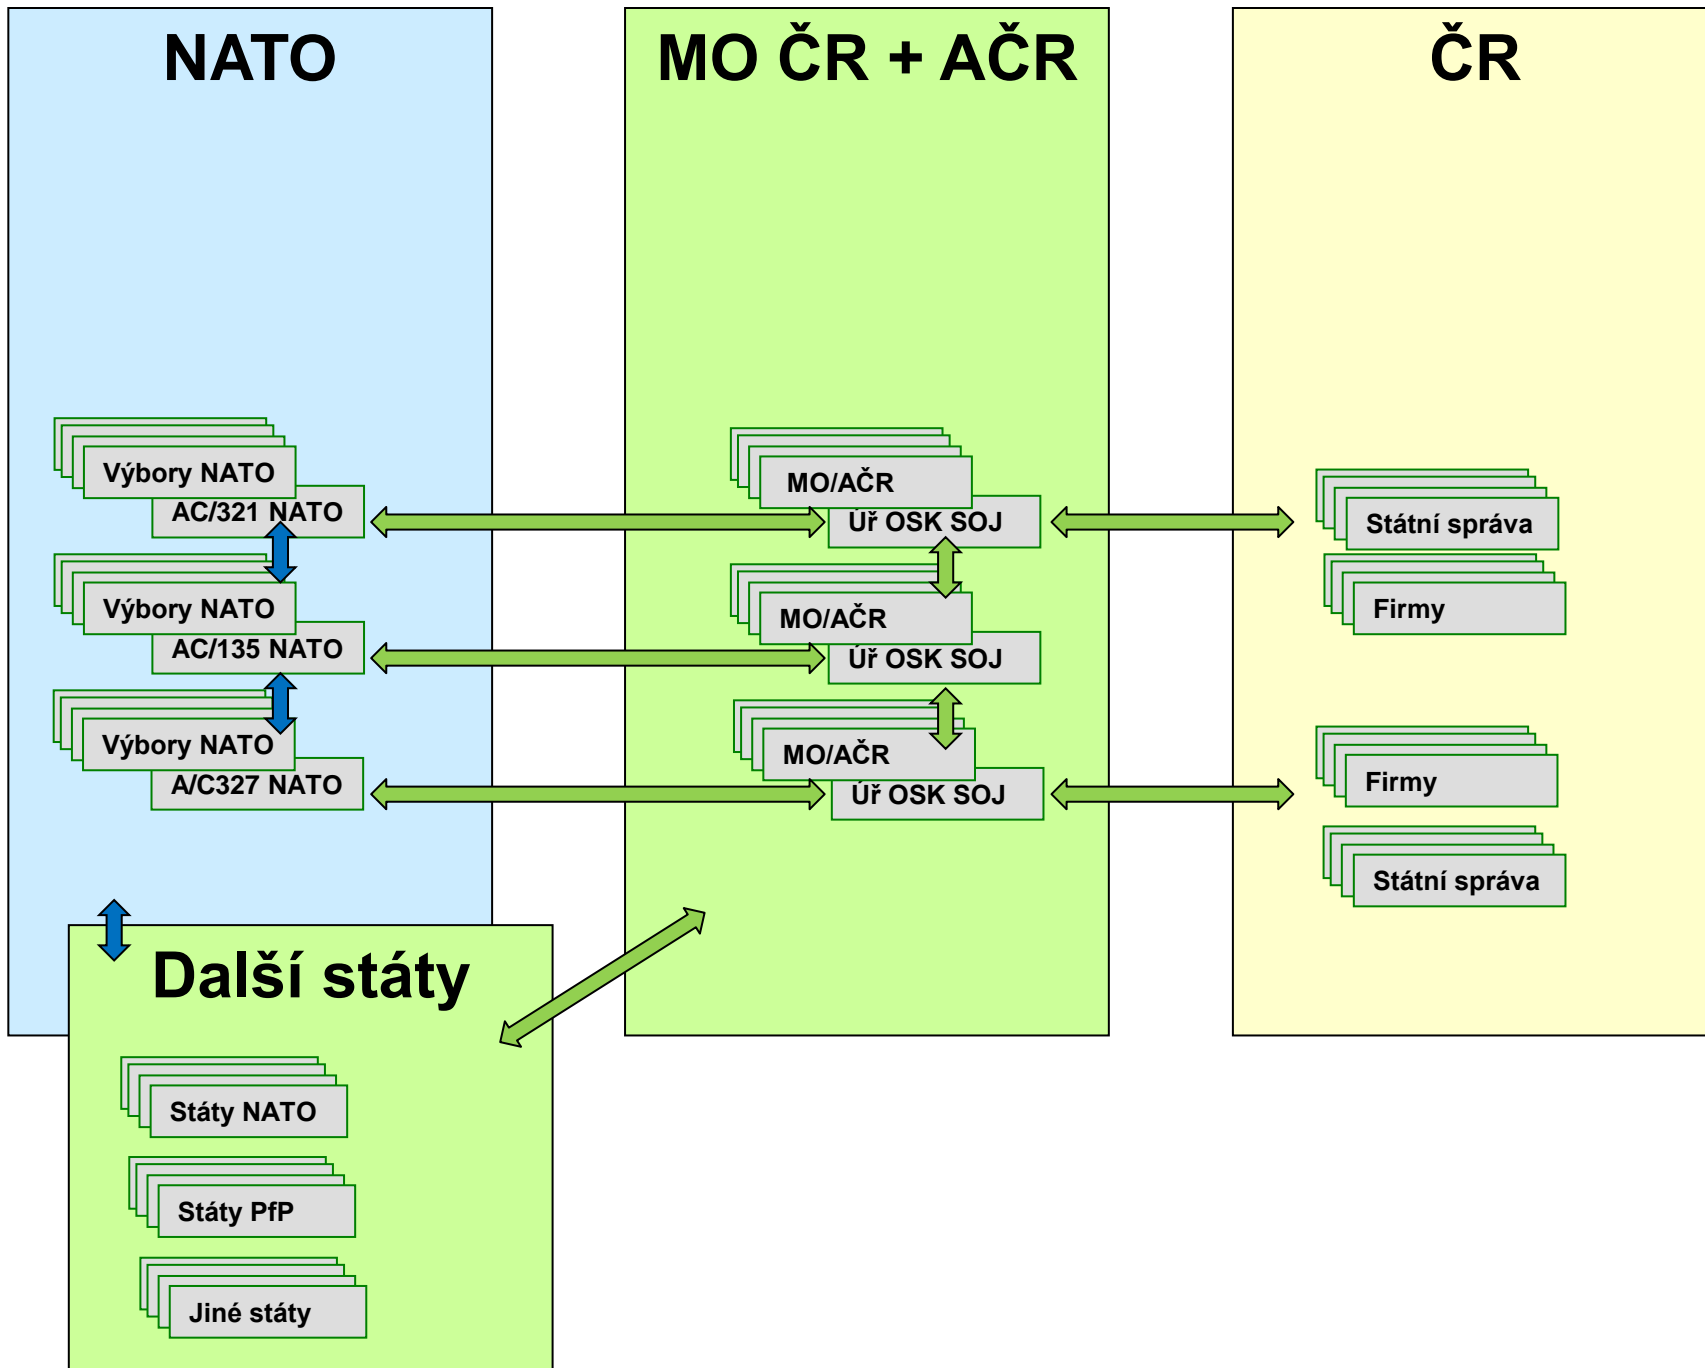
NATO

MO ČR + AČR

ČR

Výbory NATO
AC/321 NATO

Výbory NATO
AC/135 NATO

Výbory NATO
A/C327 NATO

MO/AČR
Úř OSK SOJ

MO/AČR
Úř OSK SOJ

MO/AČR
Úř OSK SOJ

Státní správa

Firmy

Firmy

Státní správa

Další státy

Státy NATO

Státy PfP

Jiné státy